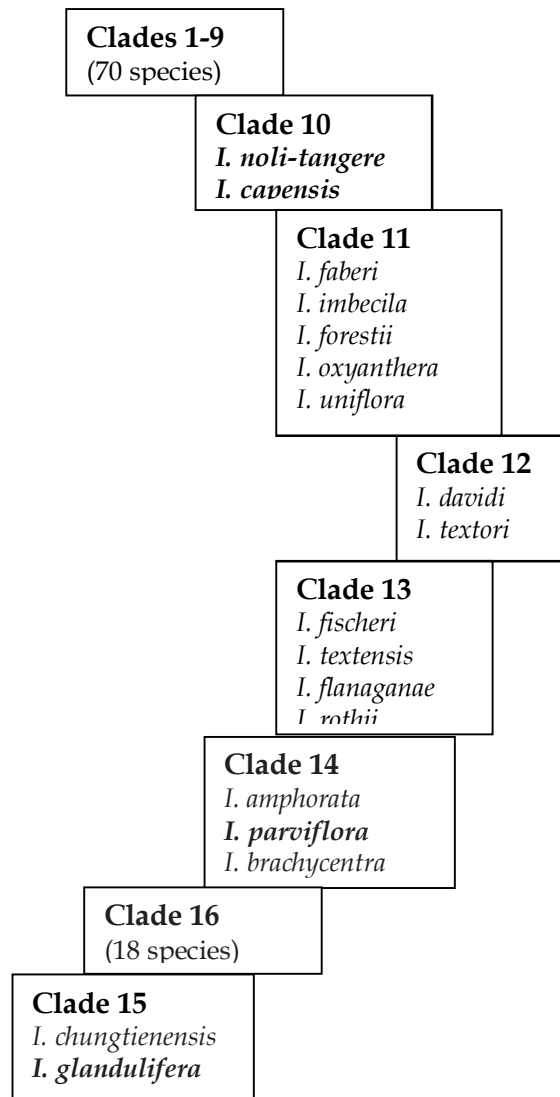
Clades 1-9
(70 species)

Clade 10
I. noli-tangere
I. capensis

Clade 11
I. faberi
I. imbecila
I. forestii
I. oxyanthera
I. uniflora

Clade 12
I. davidi
I. textori

Clade 13
I. fischeri
I. textensis
I. flanaganae
I. rothii

Clade 14
I. amphorata
I. parviflora
I. brachycentra

Clade 16
(18 species)

Clade 15
I. chungtienensis
I. glandulifera